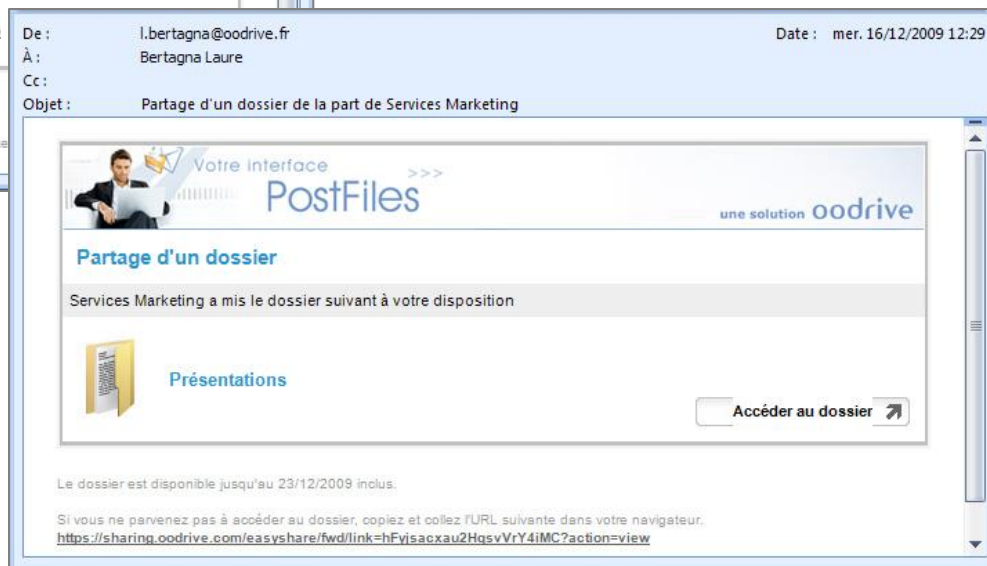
De : l.bertagna@oodrive.fr
À : Bertagna Laure
Cc :
Objet : Partage d'un dossier de la part de Services Marketing

Date : mer. 16/12/2009 12:29

Votre interface >>>
PostFiles
une solution oodrive

Partage d'un dossier

Services Marketing a mis le dossier suivant à votre disposition

Présentations

Accéder au dossier

Le dossier est disponible jusqu'au 23/12/2009 inclus.

Si vous ne parvenez pas à accéder au dossier, copiez et collez l'URL suivante dans votre navigateur.
https://sharing.oodrive.com/easyshare/fwd/link=hFyjsacxau2HgsvVrY4iMC?action=view